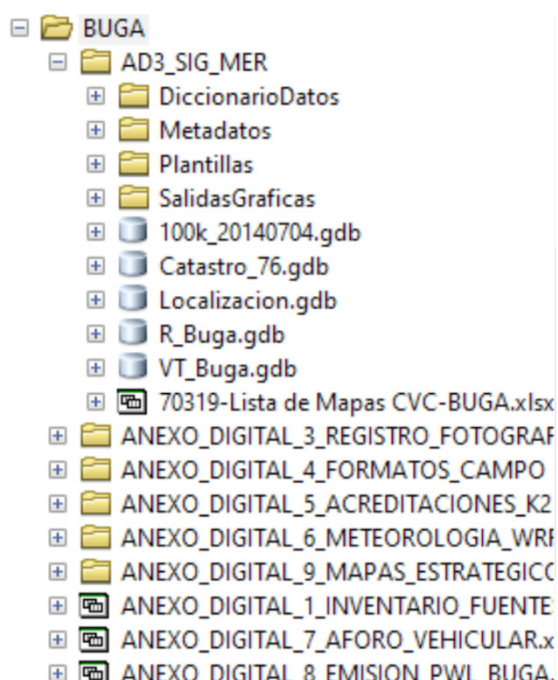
BUGA
AD3_SIG_MER
DiccionarioDatos
Metadatos
Plantillas
SalidasGraficas
100k_20140704.gdb
Catastro_76.gdb
Localizacion.gdb
R_Buga.gdb
VT_Buga.gdb
70319-Lista de Mapas CVC-BUGA.xlsx
ANEXO_DIGITAL_3_REGISTRO_FOTOGRAF
ANEXO_DIGITAL_4_FORMATOS_CAMPO
ANEXO_DIGITAL_5_ACREDITACIONES_K2
ANEXO_DIGITAL_6_METEOROLOGIA_WRF
ANEXO_DIGITAL_9_MAPAS_ESTRATEGICO
ANEXO_DIGITAL_1_INVENTARIO_FUENTE
ANEXO_DIGITAL_7_AFORO_VEHICULAR.x
ANEXO_DIGITAL_8_EMISION_PWL_BUGA.